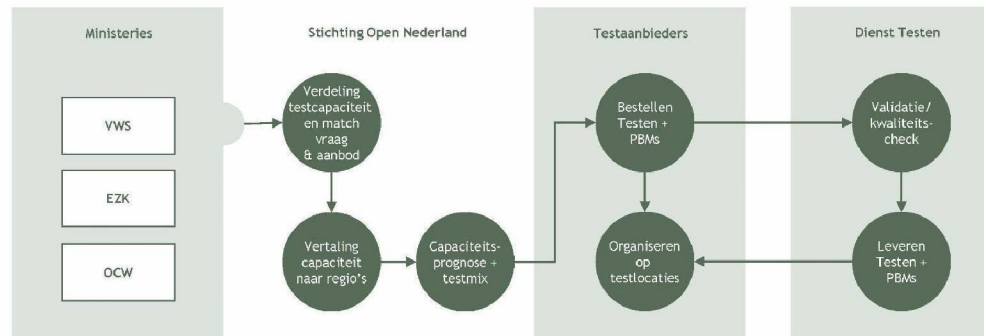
Ministeries

VWS

EZK

OCW

Stichting Open Nederland

Verdeling testcapaciteit en match vraag & aanbod

Vertaling capaciteit naar regio's

Capaciteits-prognose + testmix

Testaanbieders

Bestellen Testen + PBMs

Organiseren op testlocaties

Dienst Testen

Validatie / kwaliteits-check

Leveren Testen + PBMs